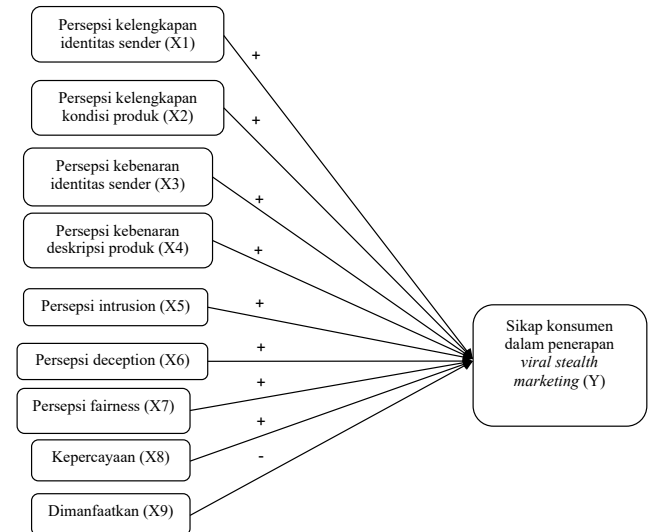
Persepsi kelengkapan identitas sender (X1)

+

Persepsi kelengkapan kondisi produk (X2)

+

Persepsi kebenaran identitas sender (X3)

+

Persepsi kebenaran deskripsi produk (X4)

+

Persepsi intrusion (X5)

+

Persepsi deception (X6)

+

Persepsi fairness (X7)

+

+

Kepercayaan (X8)

-

Dimanfaatkan (X9)

Sikap konsumen dalam penerapan *viral stealth marketing* (Y)